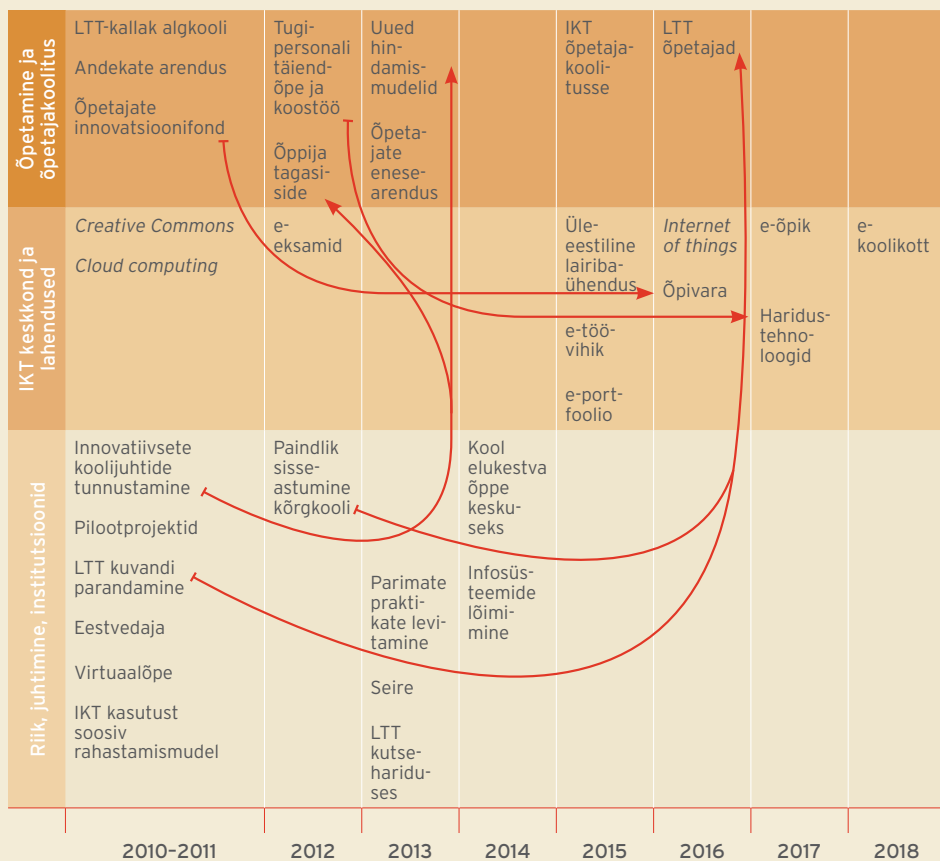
| | 2010–2011 | 2012 | 2013 | 2014 | 2015 | 2016 | 2017 | 2018 |
|---|---|---|---|---|---|---|---|---|
| Õpetamine ja õpetajakoolitus | LTT-kallak algkooli<br>Andekate arendus<br>Õpetajate innovatsioonifond | Tugipersonali täiendõpe ja koostöö<br>Õppija tagasiside | Uued hindamismudelid<br>Õpetajate enesearendus | | IKT õpetajakoolitusse | LTT õpetajad | | |
| IKT keskkond ja lahendused | *Creative Commons*<br>*Cloud computing* | e-eksamid | | | Üleeestiline lairibaühendus<br>e-töövihik<br>e-portfoolio | *Internet of things*<br>Õpivara | e-õpik<br>Haridustehnoloogid | e-koolikott |
| Riik, juhtimine, institutsioonid | Innovatiivsete koolijuhtide tunnustamine<br>Pilootprojektid<br>LTT kuvandi parandamine<br>Eestvedaja<br>Virtuaalõpe<br>IKT kasutust soosiv rahastamismudel | Paindlik sisseastumine kõrgkooli | Parimate praktikate levitamine<br>Seire<br>LTT kutsehariduses | Kool elukestva õppe keskuseks<br>Infosüsteemide lõimimine | | | | |